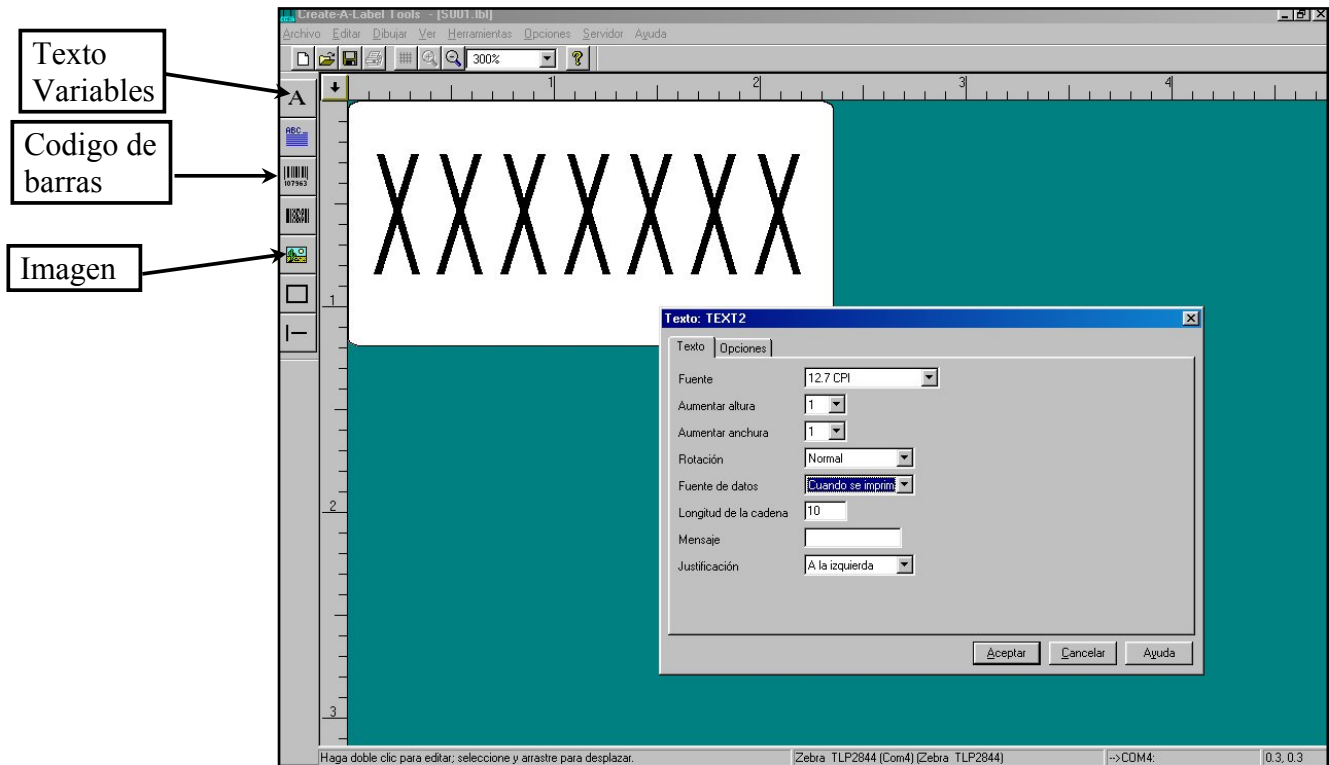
Texto Variables

Codigo de barras

Imagen

Create-A-Label Tools - [S001.lbl]

Archivo Editar Dibujar Ver Herramientas Opciones Servidor Ayuda

300%

1 2 3 4

XXXXXXX

1

2

3

Texto: TEXT2

Texto | Opciones

| | |
|---|---|
| Fuente | 12.7 CPI |
| Aumentar altura | 1 |
| Aumentar anchura | 1 |
| Rotación | Normal |
| Fuente de datos | Cuando se imprim |
| Longitud de la cadena | 10 |
| Mensaje | |
| Justificación | A la izquierda |

Aceptar Cancelar Ayuda

Haga doble clic para editar; seleccione y arrastre para desplazar. | Zebra TLP2844 (Com4) (Zebra TLP2844) | -->COM4: | 0.3, 0.3